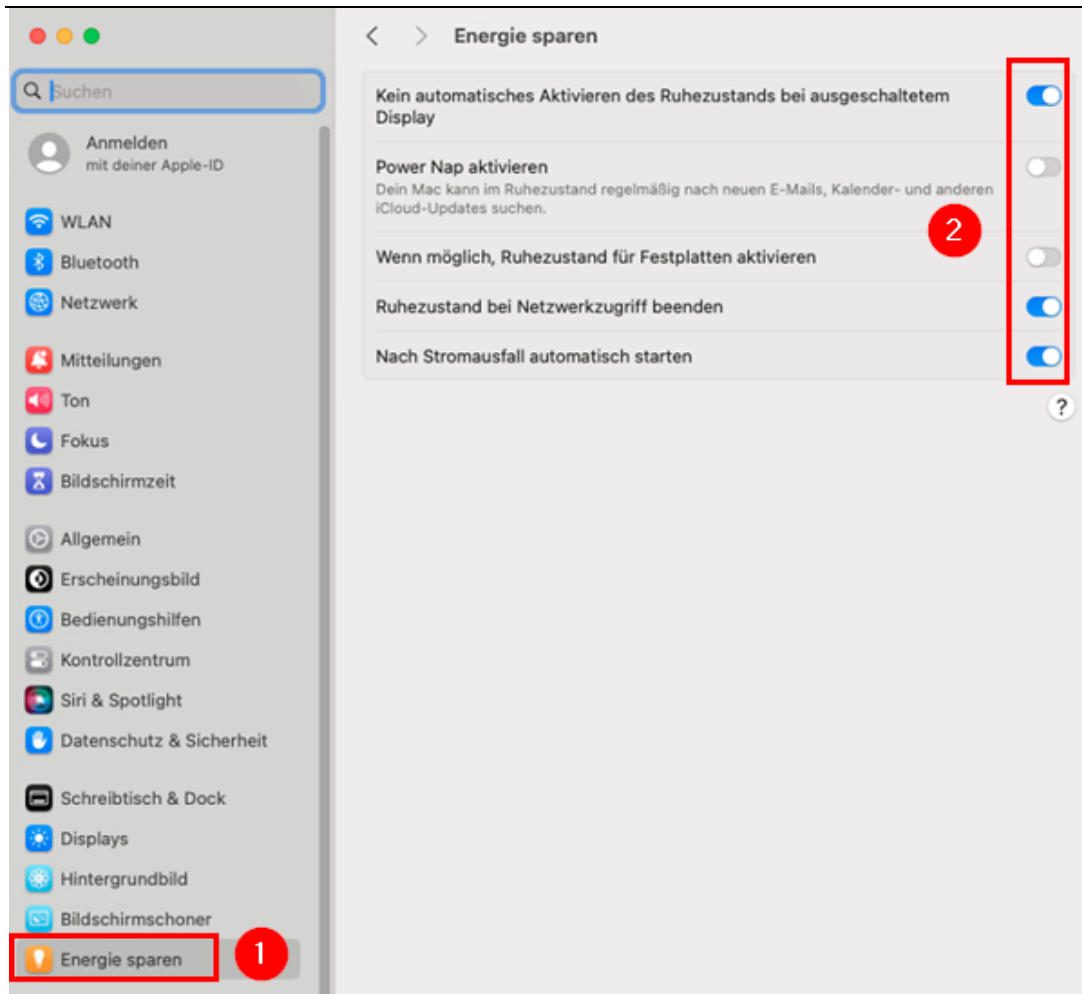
Suchen

Anmelden
mit deiner Apple-ID

WLAN
Bluetooth
Netzwerk

Mitteilungen
Ton
Fokus
Bildschirmzeit

Allgemein
Erscheinungsbild
Bedienungshilfen
Kontrollzentrum
Siri & Spotlight
Datenschutz & Sicherheit

Schreibtisch & Dock
Displays
Hintergrundbild
Bildschirmschoner
Energie sparen

1

Energie sparen

Kein automatisches Aktivieren des Ruhezustands bei ausgeschaltetem Display

Power Nap aktivieren
Dein Mac kann im Ruhezustand regelmäßig nach neuen E-Mails, Kalender- und anderen iCloud-Updates suchen.

2

Wenn möglich, Ruhezustand für Festplatten aktivieren

Ruhezustand bei Netzwerkzugriff beenden

Nach Stromausfall automatisch starten

?